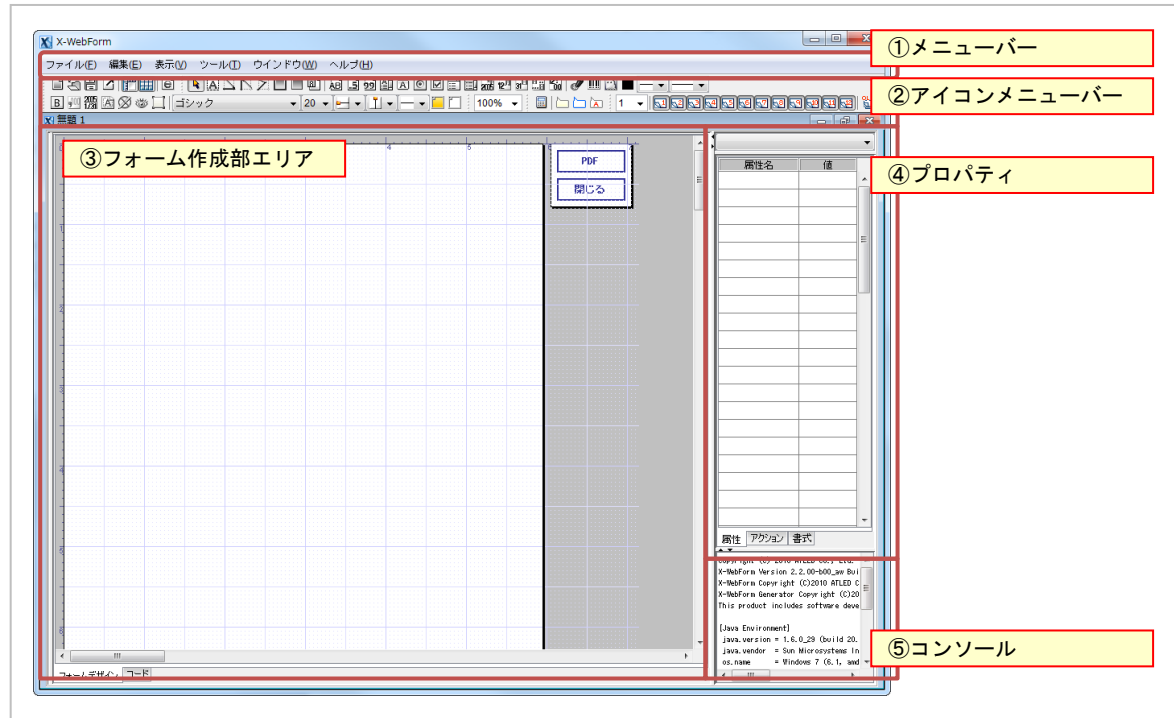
X-WebForm

①メニューバー

ファイル(F) 編集(E) 表示(V) ツール(T) ウインドウ(W) ヘルプ(H)

②アイコンメニューバー

ゴシック 20 100% 1

無題 1

③フォームエリア作成部エリア

PDF

閉じる

④プロパティ

| 属性名 | 値 |
|---|---|

属性 アクション 書式

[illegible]
X-WebForm Version 2.2.00-b00_aw Bui
X-WebForm Copyright (C)2010 ATLED C
X-WebForm Generator Copyright (C)20
This product includes software deve

[Java Environment]
java.version = 1.6.0_29 (build 20.
java.vendor = Sun Microsystems In
os.name = Windows 7 (6.1, amd

⑤コンソール

フォームデザイン コード